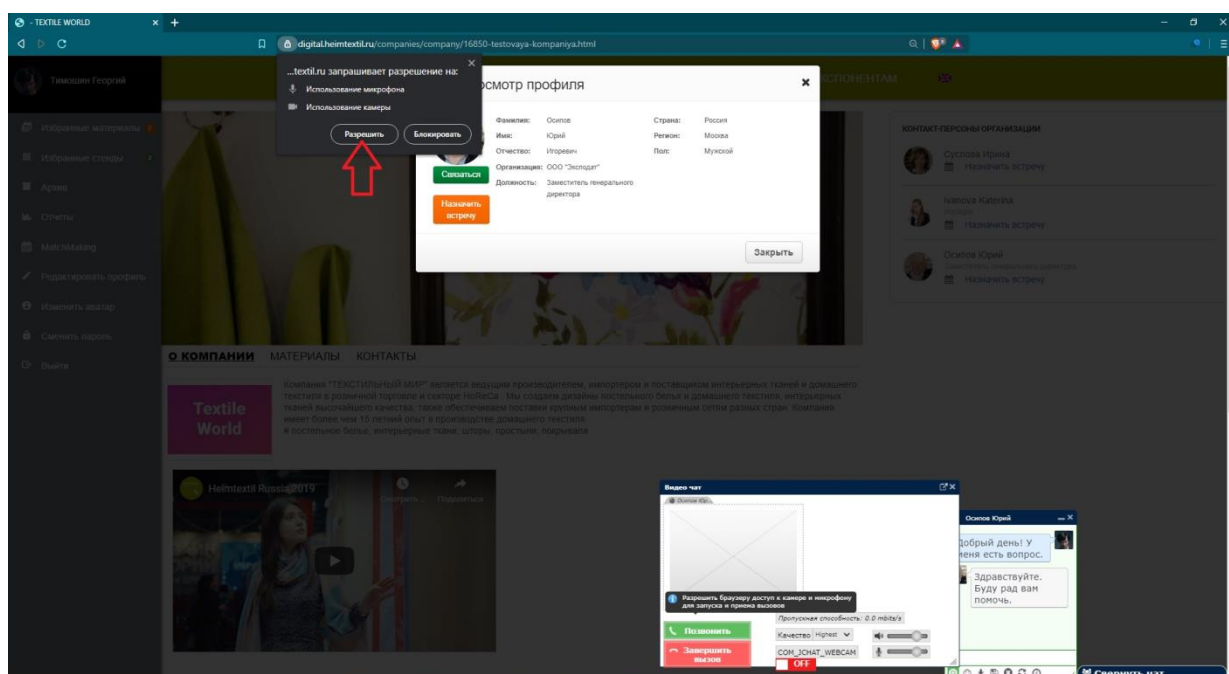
- TEXTILE WORLD

digital.heimtextil.ru/companies/company/16850-testovaya-kompaniya.html

Тимошин Георгий

Избранные материалы

Избранные стенды

Архив

Отчеты

MatchMaking

Редактировать профиль

Изменить аватар

Сменить пароль

Выйти

...textil.ru запрашивает разрешение на:

Использование микрофона

Использование камеры

Разрешить

Блокировать

осмотр профиля

Фамилия: Осипов

Имя: Юрий

Отчество: Игоревич

Организация: ООО "Эксподат"

Должность: Заместитель генерального директора

Страна: Россия

Регион: Москва

Пол: Мужской

Связаться

Назначить встречу

Закрыть

ЭКСПОНЕНТАМ

КОНТАКТ-ПЕРСОНЫ ОРГАНИЗАЦИИ

Суслова Ирина

Назначить встречу

Ivanova Katerina

Назначить встречу

Осипов Юрий

Заместитель генерального директора

Назначить встречу

О КОМПАНИИ МАТЕРИАЛЫ КОНТАКТЫ

Textile World

Компания "ТЕКСТИЛЬНЫЙ МИР" является ведущим производителем, импортером и поставщиком интерьерных тканей и домашнего текстиля в розничной торговле и секторе HoReCa. Мы создаем дизайны постельного белья и домашнего текстиля, интерьерных тканей высочайшего качества, также обеспечиваем поставки крупным импортерам и розничным сетям разных стран. Компания имеет более чем 15 летний опыт в производстве домашнего текстиля.
и постельное белье, интерьерные ткани, шторы, простыни, покрывала

Heimtextil Russia 2019

Смотреть ...

Поделиться

Видео чат

Осипов Юр...

Разрешите браузеру доступ к камере и микрофону для запуска и приема вызовов

Пропускная способность: 0.0 mbits/s

Позвонить

Завершить вызов

Качество Highest

COM_JCHAT_WEBCAM

OFF

Осипов Юрий

Добрый день! У меня есть вопрос.

Здравствуйте. Буду рад вам помочь.

Свернуть чат